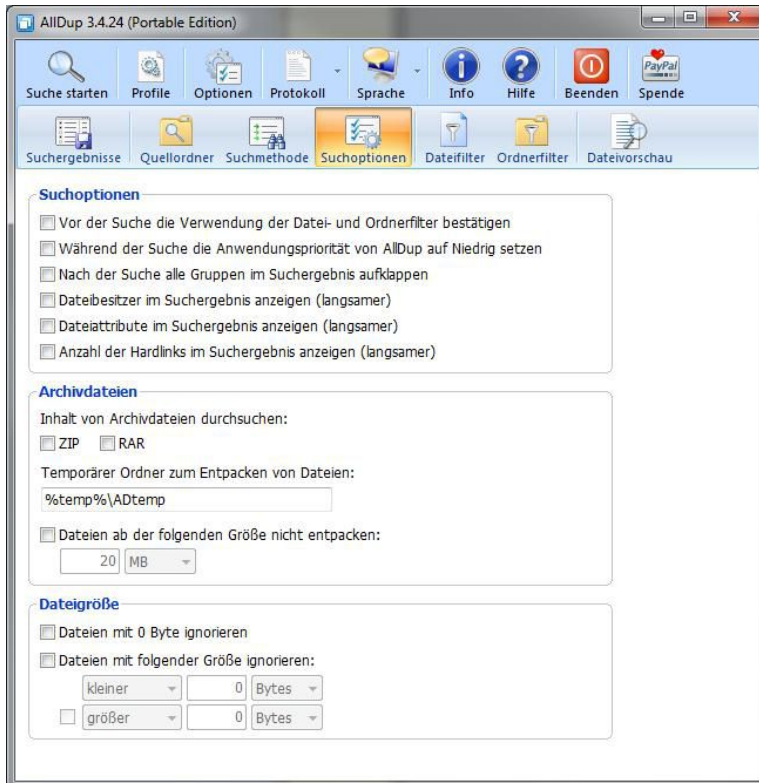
AllDup 3.4.24 (Portable Edition)

Suche starten | Profile | Optionen | Protokoll | Sprache | Info | Hilfe | Beenden | PayPal Spende

Suchergebnisse | Quellordner | Suchmethode | Suchoptionen | Dateifilter | Ordnerfilter | Dateivorschau

Suchoptionen

Vor der Suche die Verwendung der Datei- und Ordnerfilter bestätigen

Während der Suche die Anwendungspriorität von AllDup auf Niedrig setzen

Nach der Suche alle Gruppen im Suchergebnis aufklappen

Dateibesitzer im Suchergebnis anzeigen (langsamer)

Dateiattribute im Suchergebnis anzeigen (langsamer)

Anzahl der Hardlinks im Suchergebnis anzeigen (langsamer)

Archivdateien

Inhalt von Archivdateien durchsuchen:

ZIP RAR

Temporärer Ordner zum Entpacken von Dateien:

%temp%\ADtemp

Dateien ab der folgenden Größe nicht entpacken:

20 MB

Dateigröße

Dateien mit 0 Byte ignorieren

Dateien mit folgender Größe ignorieren:

kleiner 0 Bytes

größer 0 Bytes